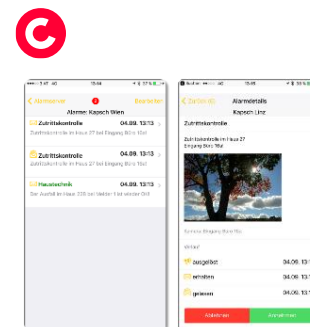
< Alarmserver
Bearbeiten
Alarme: Kapsch Wien
Zutrittskontrolle 04.09. 13:13
Zutrittskontrolle im Haus 27 bei Eingang Büro 1bis
Zutrittskontrolle 04.09. 13:13
Zutrittskontrolle im Haus 27 bei Eingang Büro 1bis
Haustechnik 04.09. 13:13
Der Ausfall im Haus 338 bei Melder 1 bei welcher Ort

< Zurück
Alarmdetails
Kapsch Linz
Zutrittskontrolle
Zutrittskontrolle im Haus 27
Eingang Büro 1bis
Verlauf
ausgelöst 04.09. 13:1
erhalten 04.09. 13:1
gelesen 04.09. 13:1
Ablehnen
Annehmen